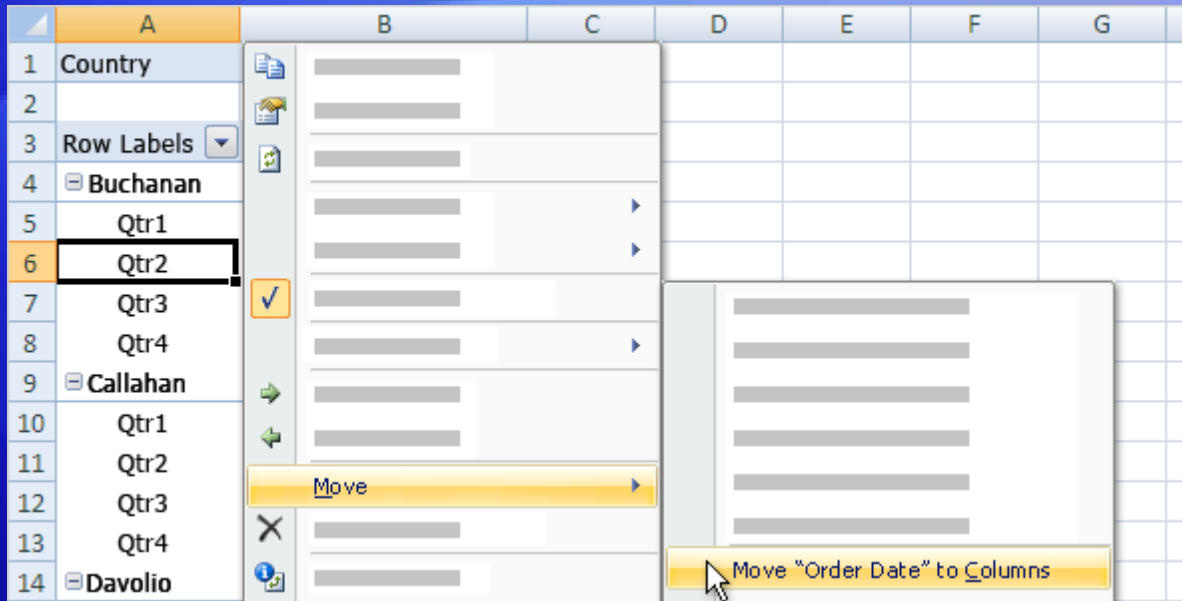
| | A | B | C | D | E | F | G |
|---|---|---|---|---|---|---|---|
| 1 | Country | | | | | | |
| 2 | | | | | | | |
| 3 | Row Labels | | | | | | |
| 4 | ⊟Buchanan | | | | | | |
| 5 | Qtr1 | | | | | | |
| 6 | Qtr2 | | | | | | |
| 7 | Qtr3 | | | | | | |
| 8 | Qtr4 | | | | | | |
| 9 | ⊟Callahan | | | | | | |
| 10 | Qtr1 | | | | | | |
| 11 | Qtr2 | | | | | | |
| 12 | Qtr3 | | | | | | |
| 13 | Qtr4 | | | | | | |
| 14 | ⊟Davolio | | | | | | |

Move

Move "Order Date" to Columns